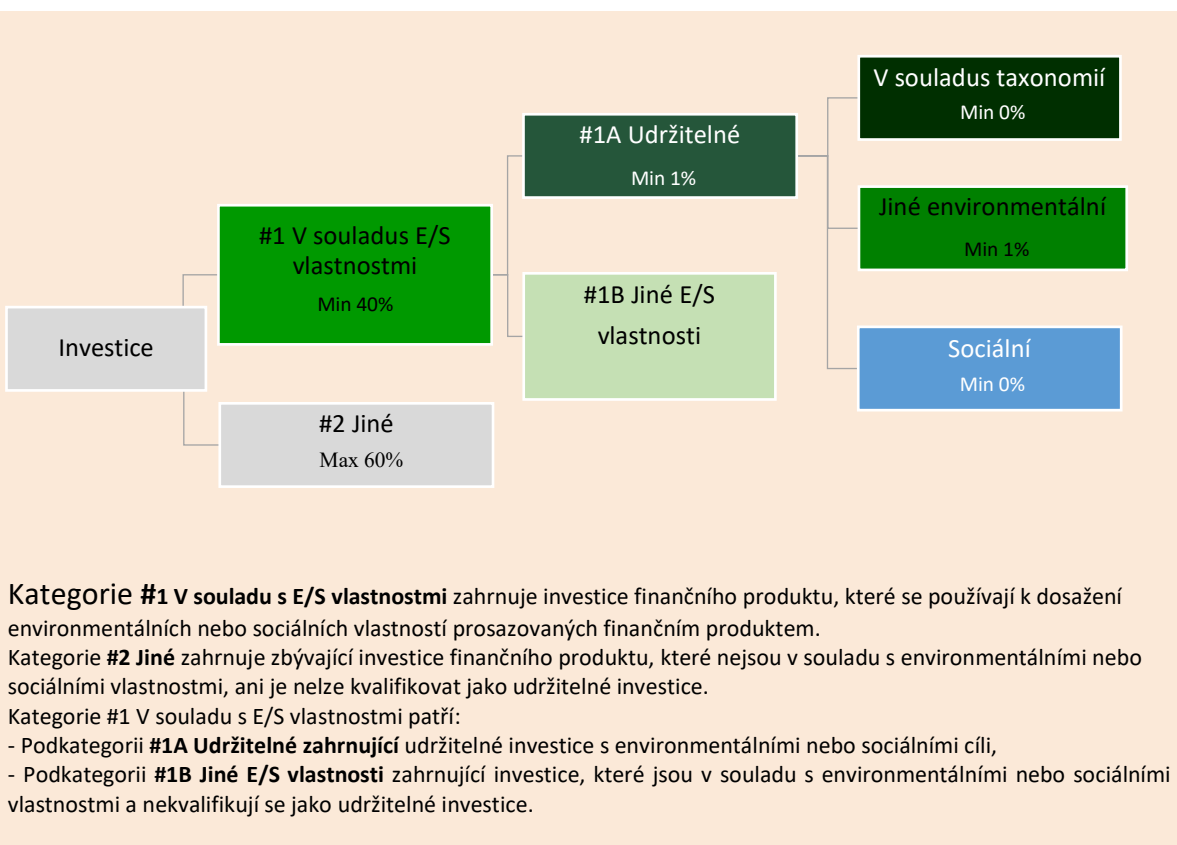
V souladus taxonomií
Min 0%

#1A Udržitelné
Min 1%

Jiné environmentální
Min 1%

#1 V souladus E/S vlastnostmi
Min 40%

#1B Jiné E/S vlastnosti

Investice

Sociální
Min 0%

#2 Jiné
Max 60%

Kategorie **#1 V souladu s E/S vlastnostmi** zahrnuje investice finančního produktu, které se používají k dosažení environmentálních nebo sociálních vlastností prosazovaných finančním produktem.
Kategorie **#2 Jiné** zahrnuje zbývající investice finančního produktu, které nejsou v souladu s environmentálními nebo sociálními vlastnostmi, ani je nelze kvalifikovat jako udržitelné investice.
Kategorie #1 V souladu s E/S vlastnostmi patří:
- Podkategorii **#1A Udržitelné zahrnující** udržitelné investice s environmentálními nebo sociálními cíli,
- Podkategorii **#1B Jiné E/S vlastnosti** zahrnující investice, které jsou v souladu s environmentálními nebo sociálními vlastnostmi a nekvalifikují se jako udržitelné investice.